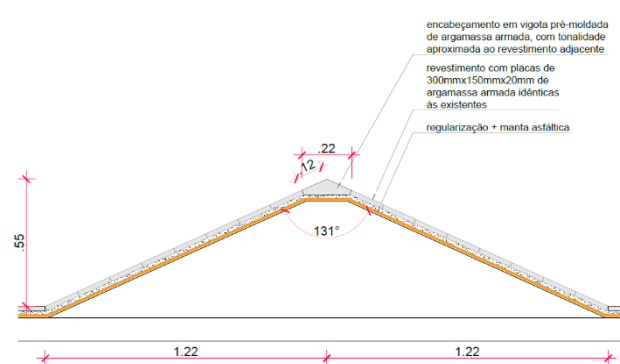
encabeçamento em vigota pré-moldada de argamassa armada, com tonalidade aproximada ao revestimento adjacente

revestimento com placas de 300mmx150mmx20mm de argamassa armada idênticas às existentes

regularização + manta asfáltica

.22

.12

131°

.55

1.22

1.22